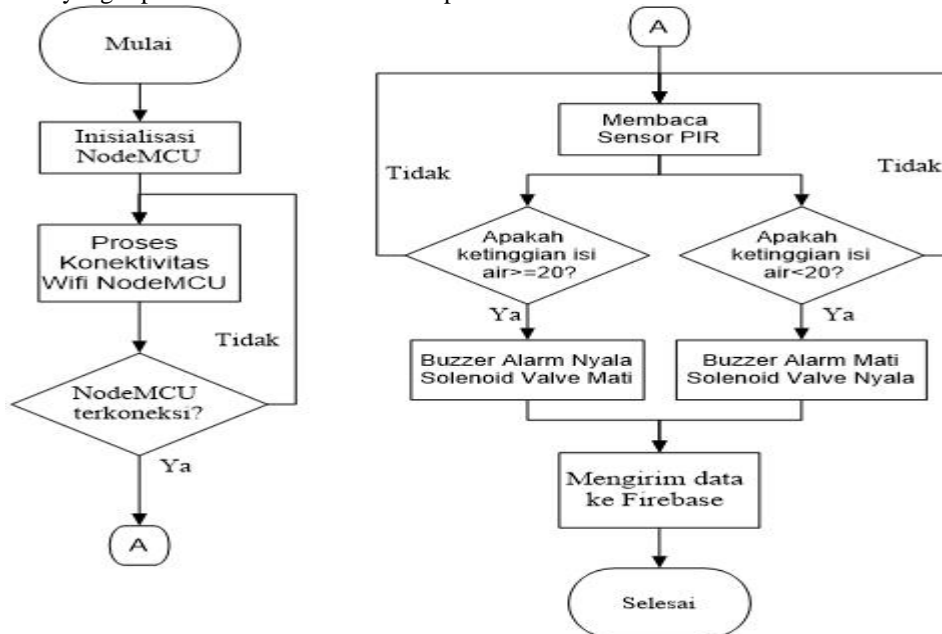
Mulai

Inisialisasi NodeMCU

Proses Konektivitas Wifi NodeMCU

Tidak

NodeMCU terkoneksi?

Ya

A

A

Membaca Sensor PIR

Tidak

Tidak

Apakah ketinggian isi air>=20?

Apakah ketinggian isi air<20?

Ya

Ya

Buzzer Alarm Nyala Solenoid Valve Mati

Buzzer Alarm Mati Solenoid Valve Nyala

Mengirim data ke Firebase

Selesai